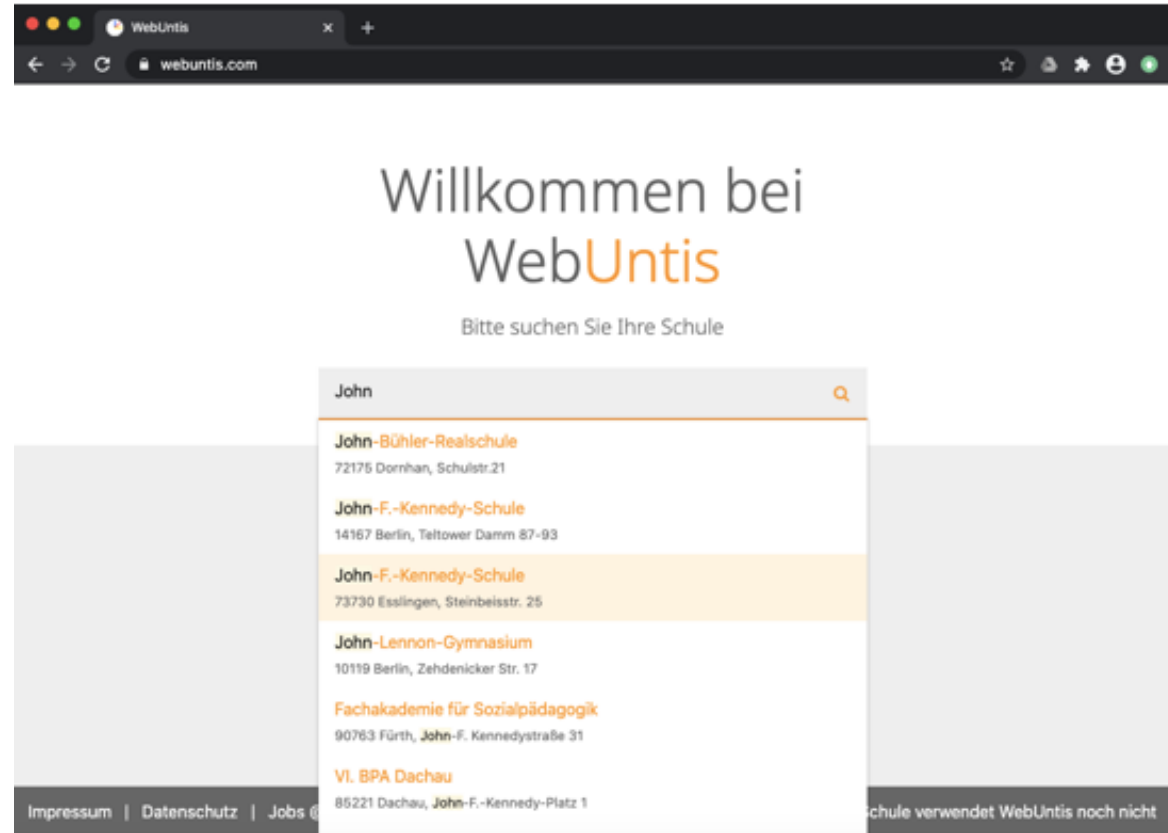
WebUntis
webuntis.com

Willkommen bei WebUntis

Bitte suchen Sie Ihre Schule

John

John-Bühler-Realschule
72175 Dornhan, Schulstr.21

John-F.-Kennedy-Schule
14167 Berlin, Teltower Damm 87-93

John-F.-Kennedy-Schule
73730 Esslingen, Steinbeisstr. 25

John-Lennon-Gymnasium
10119 Berlin, Zehdenicker Str. 17

Fachakademie für Sozialpädagogik
90763 Fürth, John-F. Kennedystraße 31

VI. BPA Dachau
85221 Dachau, John-F.-Kennedy-Platz 1

Impressum | Datenschutz | Jobs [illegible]

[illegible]chule verwendet WebUntis noch nicht